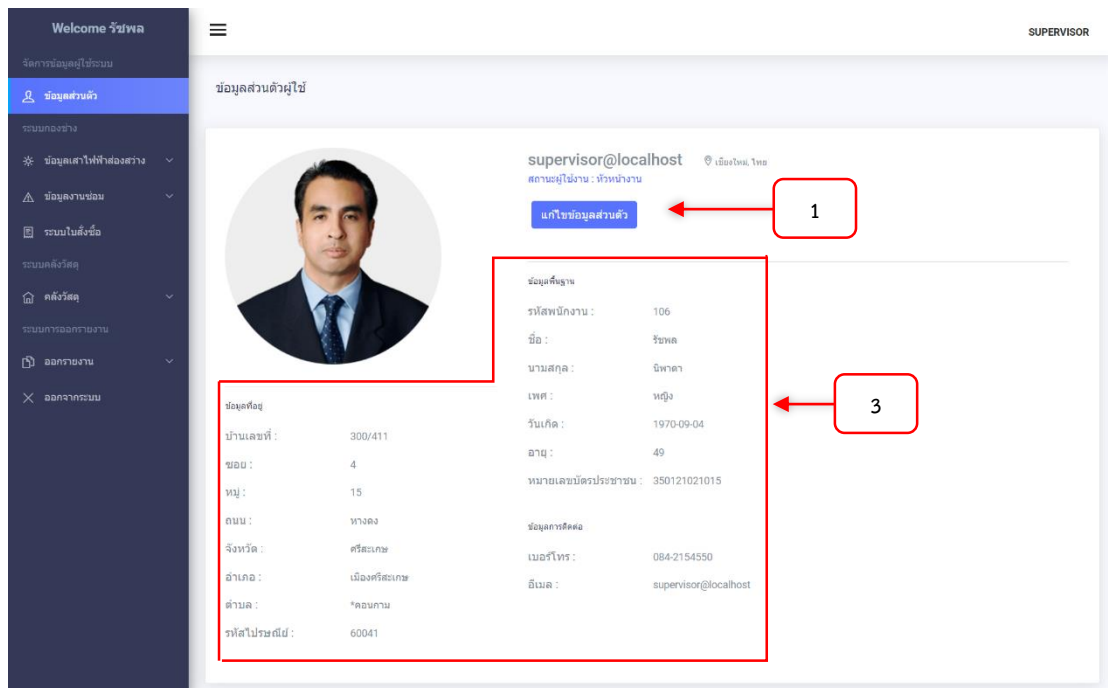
Welcome รัชพล

จัดการข้อมูลผู้ใช้ระบบ

ข้อมูลส่วนตัว

ระบบกองช่าง

ข้อมูลเสาไฟฟ้าส่องสว่าง

ข้อมูลงานซ่อม

ระบบใบสั่งซื้อ

ระบบคลังวัสดุ

คลังวัสดุ

ระบบการออกรายงาน

ออกรายงาน

ออกจากระบบ

SUPERVISOR

ข้อมูลส่วนตัวผู้ใช้

supervisor@localhost เชียงใหม่, ไทย

สถานะผู้ใช้งาน : หัวหน้างาน

แก้ไขข้อมูลส่วนตัว

1

ข้อมูลพื้นฐาน

รหัสพนักงาน : 106

ชื่อ : รัชพล

นามสกุล : นิพาดา

เพศ : หญิง

วันเกิด : 1970-09-04

อายุ : 49

หมายเลขบัตรประชาชน : 350121021015

ข้อมูลการติดต่อ

เบอร์โทร : 084-2154550

อีเมล : supervisor@localhost

3

ข้อมูลที่อยู่

บ้านเลขที่ : 300/411

ซอย : 4

หมู่ : 15

ถนน : หางดง

จังหวัด : ศรีสะเกษ

อำเภอ : เมืองศรีสะเกษ

ตำบล : *คอนกาม

รหัสไปรษณีย์ : 60041